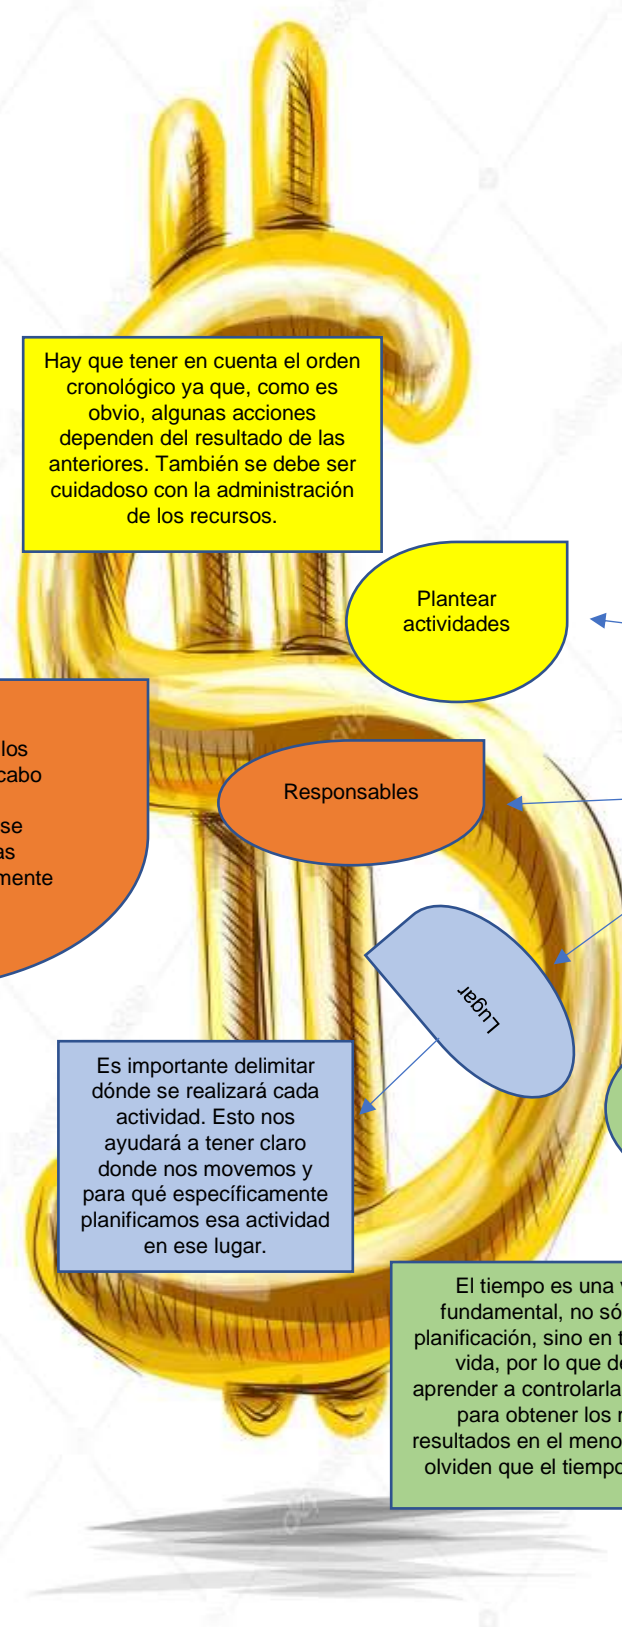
Hay que tener en cuenta el orden cronológico ya que, como es obvio, algunas acciones dependen del resultado de las anteriores. También se debe ser cuidadoso con la administración de los recursos.

Plantear actividades

los
cabo

se
as
mente

Responsables

Lugar

Es importante delimitar dónde se realizará cada actividad. Esto nos ayudará a tener claro donde nos movemos y para qué específicamente planificamos esa actividad en ese lugar.

El tiempo es una v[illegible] fundamental, no só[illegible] planificación, sino en t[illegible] vida, por lo que de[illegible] aprender a controlarla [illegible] para obtener los m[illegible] resultados en el meno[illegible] olviden que el tiempo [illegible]